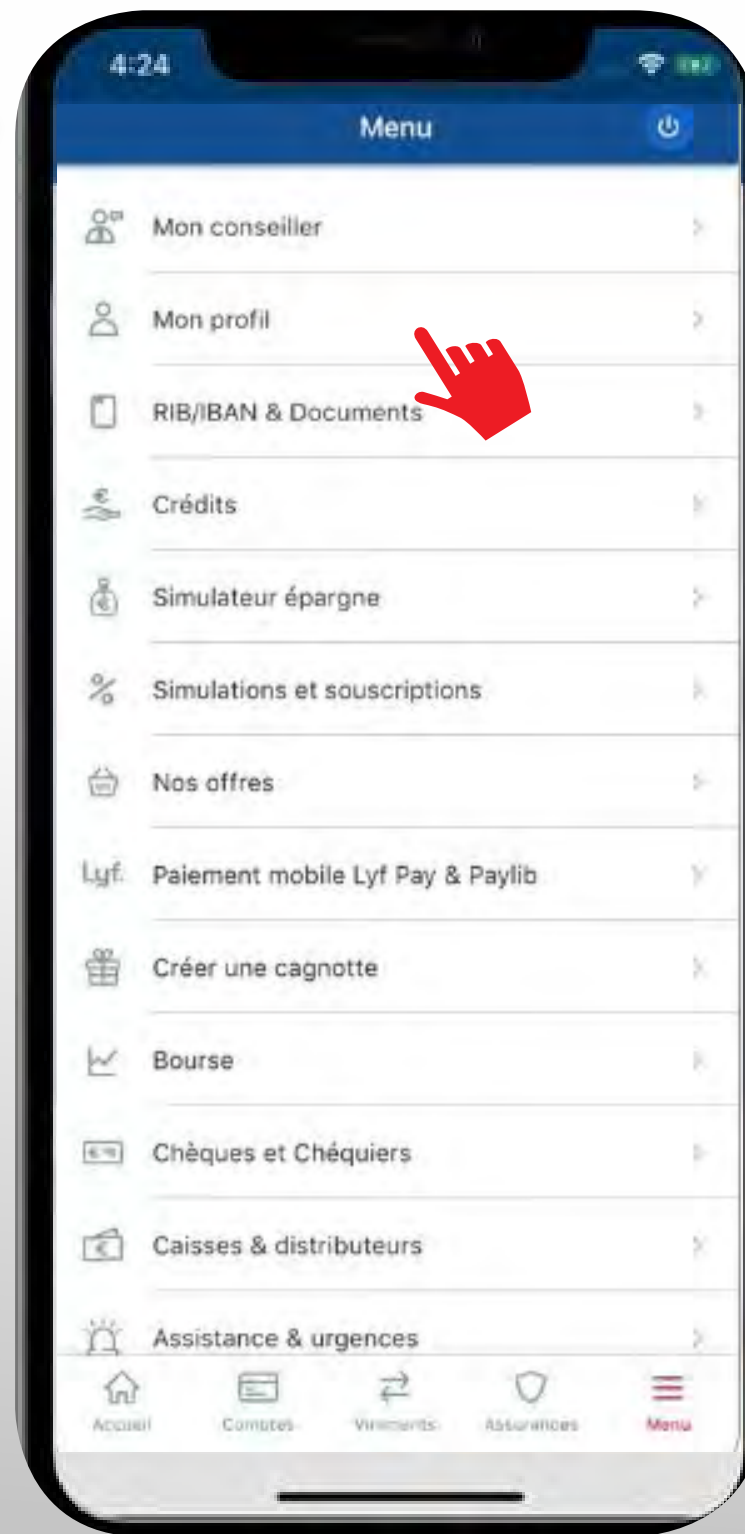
4:24

Menu

Mon conseiller

Mon profil

RIB/IBAN & Documents

Crédits

Simulateur épargne

Simulations et souscriptions

Nos offres

Lyf. Paiement mobile Lyf Pay & Paylib

Créer une cagnotte

Bourse

Chèques et Chéquiers

Caisses & distributeurs

Assistance & urgences

Accueil Comptes Virements Assurances Menu